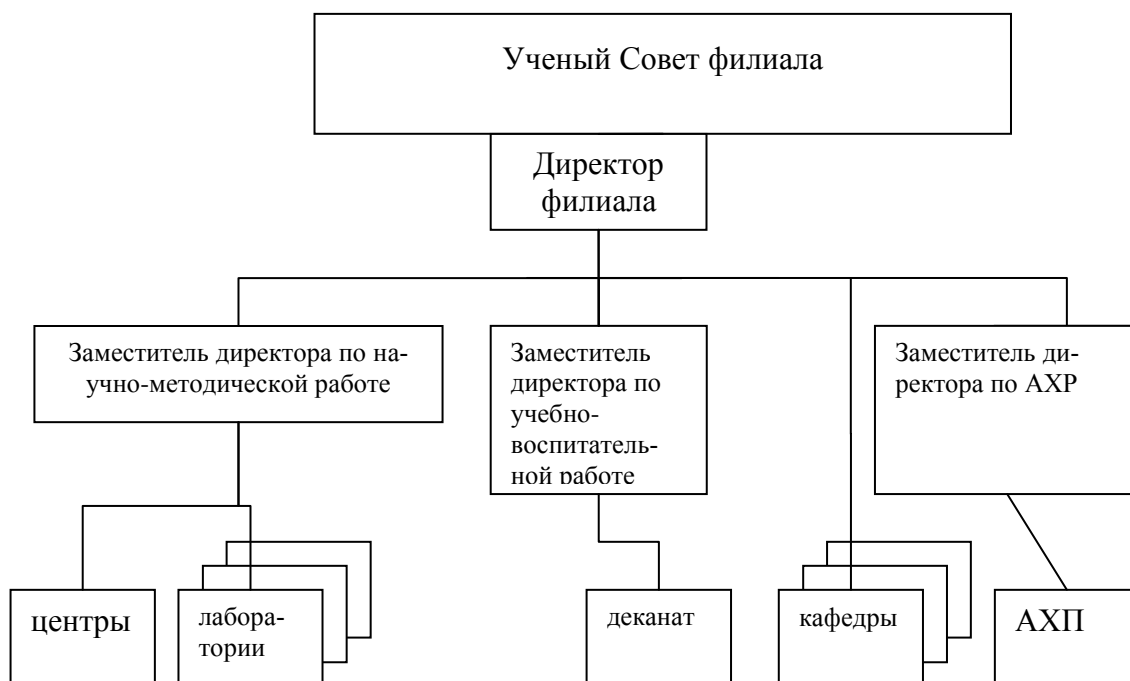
Ученый Совет филиала

Директор филиала

Заместитель директора по научно-методической работе

Заместитель директора по учебно-воспитательной работе

Заместитель директора по АХР

центры

лаборатории

деканат

кафедры

АХП